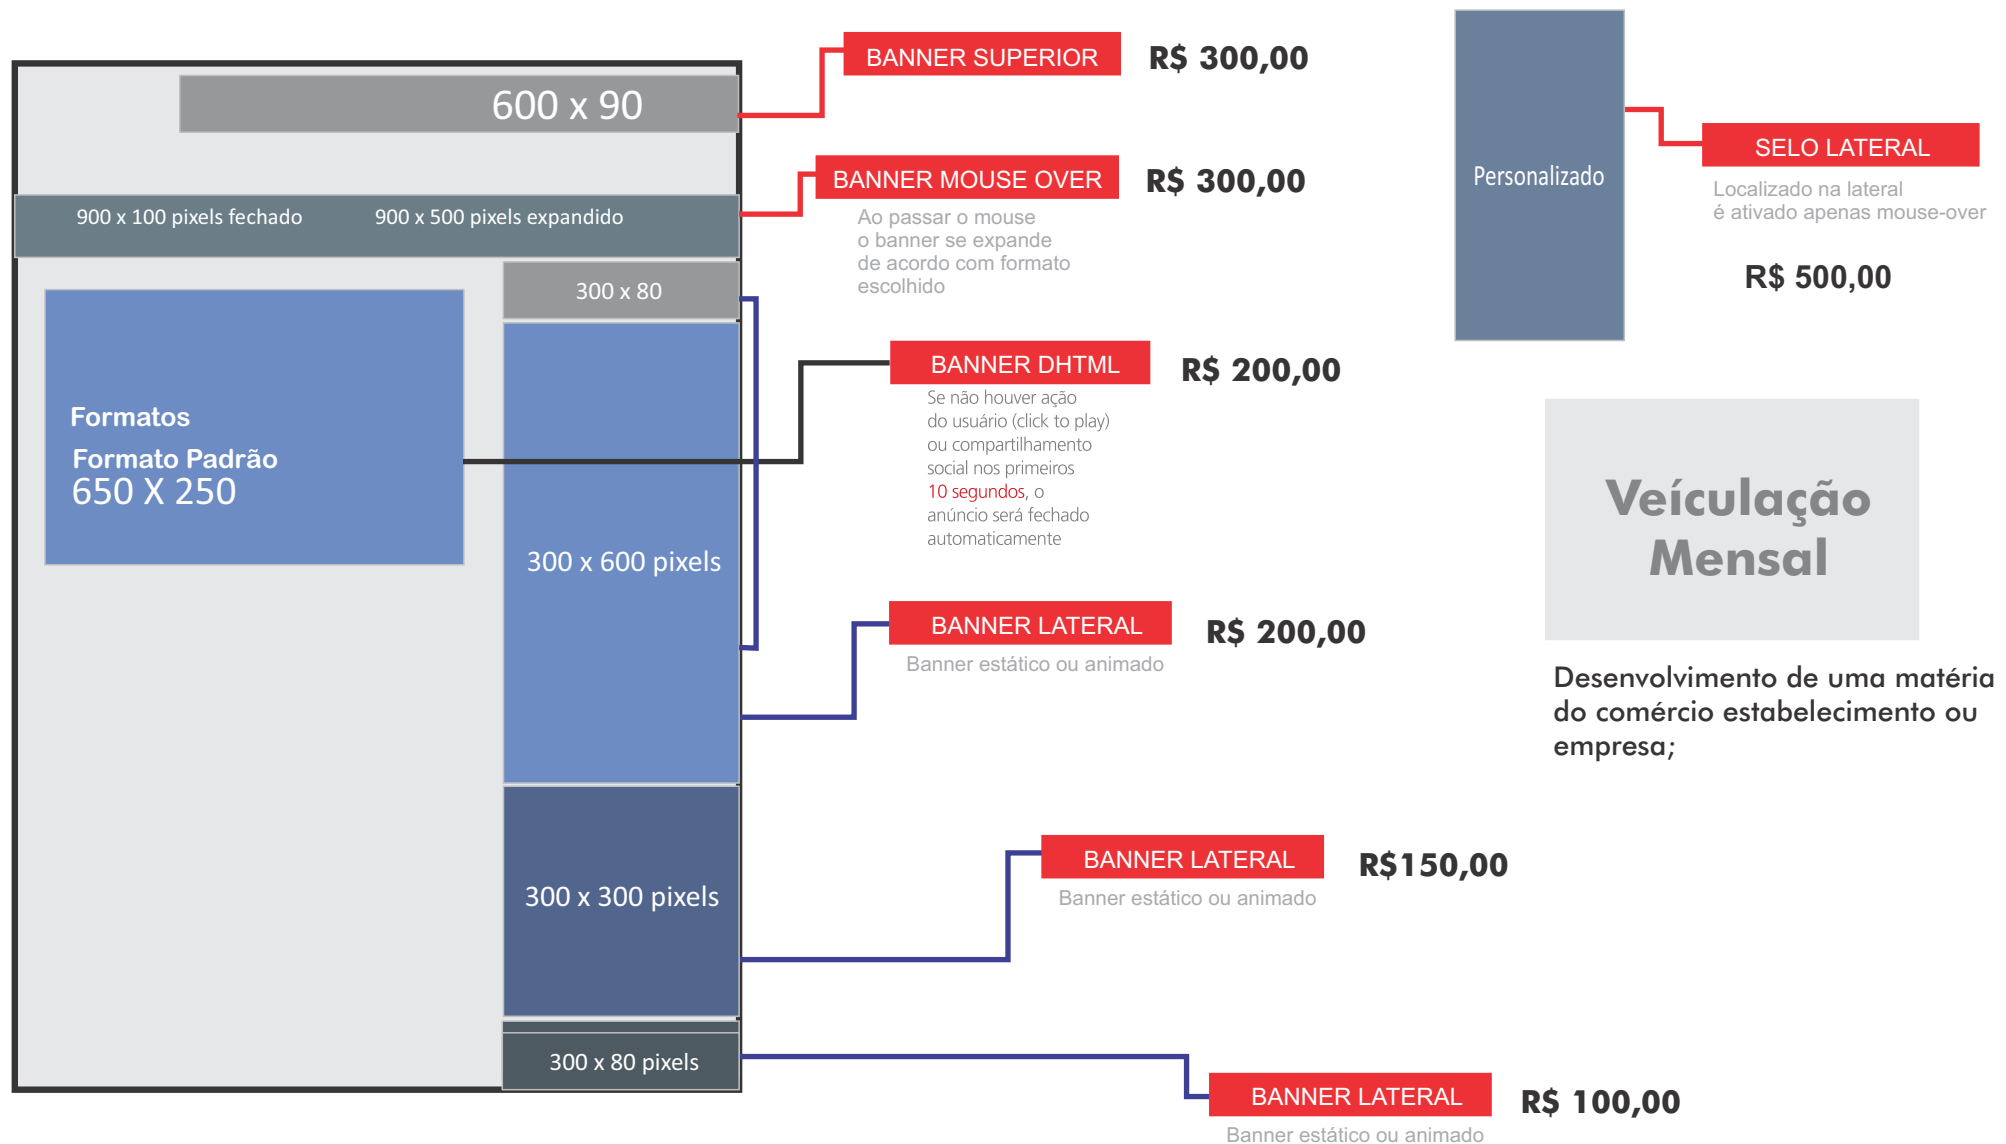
600 x 90

900 x 100 pixels fechado

900 x 500 pixels expandido

300 x 80

Formatos

Formato Padrão
650 X 250

300 x 600 pixels

300 x 300 pixels

300 x 80 pixels

BANNER SUPERIOR

R$ 300,00

BANNER MOUSE OVER

R$ 300,00

Ao passar o mouse o banner se expande de acordo com formato escolhido

BANNER DHTML

R$ 200,00

Se não houver ação do usuário (click to play) ou compartilhamento social nos primeiros 10 segundos, o anúncio será fechado automaticamente

BANNER LATERAL

R$ 200,00

Banner estático ou animado

BANNER LATERAL

R$150,00

Banner estático ou animado

BANNER LATERAL

R$ 100,00

Banner estático ou animado

Personalizado

SELO LATERAL

Localizado na lateral é ativado apenas mouse-over

R$ 500,00

Veículação Mensal

Desenvolvimento de uma matéria do comércio estabelecimento ou empresa;